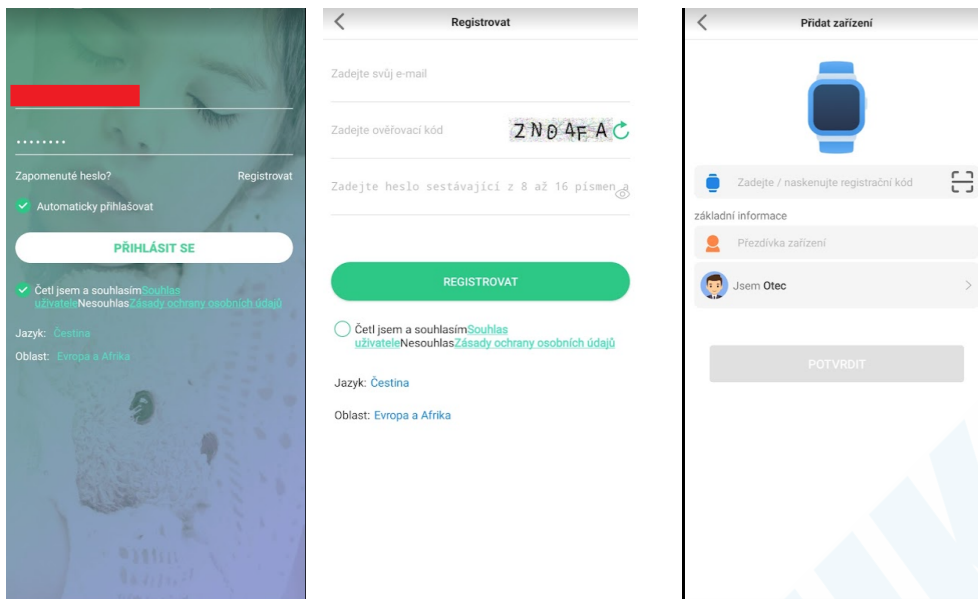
••••••••

Zapomenuté heslo?

Registrovat

Automaticky přihlašovat

PŘIHLÁSIT SE

Četl jsem a souhlasímSouhlas uživateleNesouhlasZásady ochrany osobních údajů

Jazyk: Čeština

Oblast: Evropa a Afrika

Registrovat

Zadejte svůj e-mail

Zadejte ověřovací kód

ZN04FA

Zadejte heslo sestávající z 8 až 16 písmen a

REGISTROVAT

Četl jsem a souhlasímSouhlas uživateleNesouhlasZásady ochrany osobních údajů

Jazyk: Čeština

Oblast: Evropa a Afrika

Přidat zařízení

Zadejte / naskenujte registrační kód

základní informace

Přezdívka zařízení

Jsem Otec

POTVRDIT